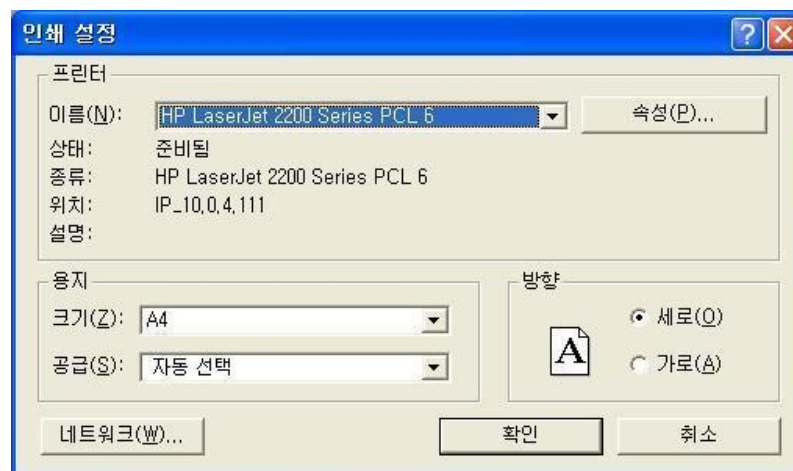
인쇄 설정

?

프린터

이름(N): HP LaserJet 2200 Series PCL 6

속성(P)...

상태: 준비됨

종류: HP LaserJet 2200 Series PCL 6

위치: IP_10.0.4.111

설명:

용지

크기(Z): A4

공급(S): 자동 선택

방향

A

세로(O)

가로(A)

네트워크(W)...

확인

취소